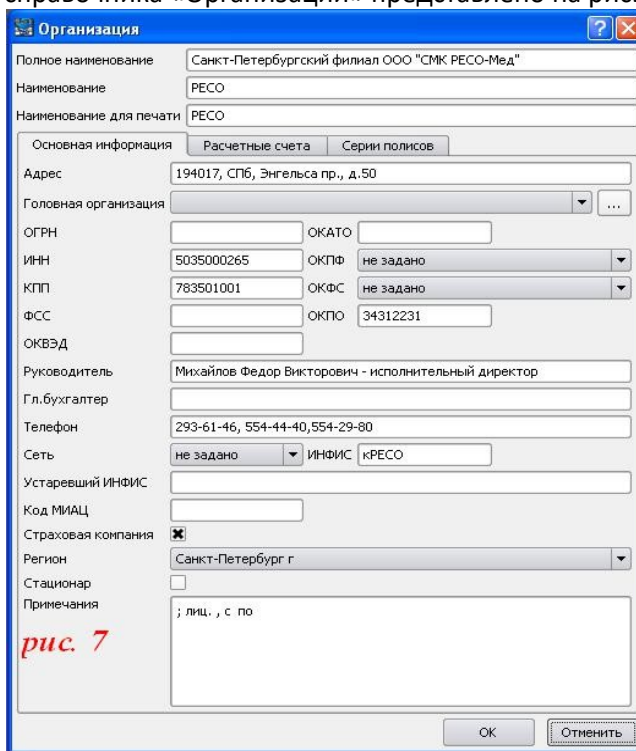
справочника «Организации» представлено на рис.

Организация

Полное наименование Санкт-Петербургский филиал ООО "СМК РЕСО-Мед"
Наименование РЕСО
Наименование для печати РЕСО

Основная информация | Расчетные счета | Серии полисов

Адрес 194017, СПб, Энгельса пр., д.50
Головная организация ...
ОГРН
ОКАТО
ИНН 5035000265
ОКПФ не задано
КПП 783501001
ОКФС не задано
ФСС
ОКПО 34312231
ОКВЭД
Руководитель Михайлов Федор Викторович - исполнительный директор
Гл.бухгалтер
Телефон 293-61-46, 554-44-40,554-29-80
Сеть не задано
ИНФИС кРЕСО
Устаревший ИНФИС
Код МИАЦ
Страховая компания
Регион Санкт-Петербург г
Стационар
Примечания ; лиц. , с по

рис. 7

OK
Отменить